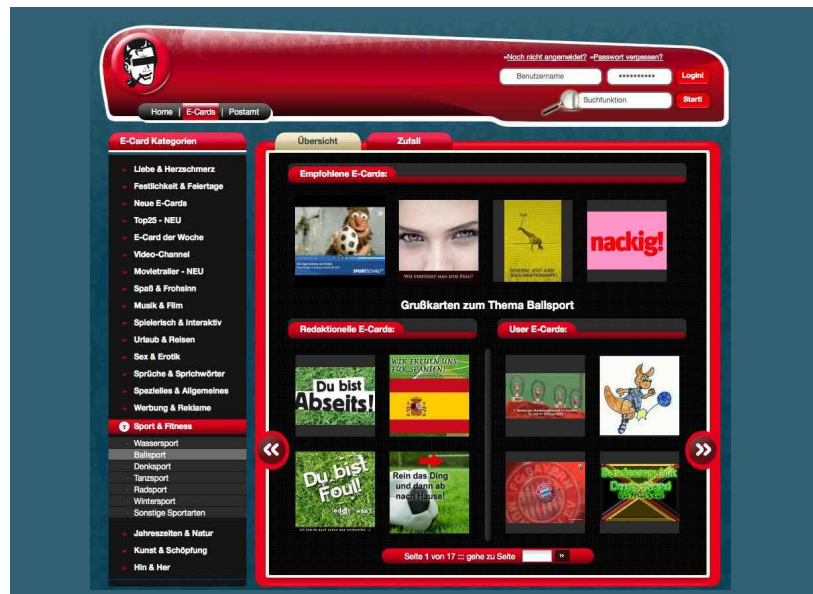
»Noch nicht angemeldet? »Passwort vergessen?

Benutzername
••••••••••
Login!

Suchfunktion
Start!

Home | E-Cards | Postamt

E-Card Kategorien

Liebe & Herzschmerz
Festlichkeit & Feiertage
Neue E-Cards
Top25 - NEU
E-Card der Woche
Video-Channel
Movietrailer - NEU
Spaß & Frohsinn
Musik & Film
Spielerisch & Interaktiv
Urlaub & Reisen
Sex & Erotik
Sprüche & Sprichwörter
Spezielles & Allgemeines
Werbung & Reklame
Sport & Fitness
Wassersport
Ballsport
Denksport
Tanzsport
Radsport
Wintersport
Sonstige Sportarten
Jahreszeiten & Natur
Kunst & Schöpfung
Hin & Her

Übersicht
Zufall

Empfohlene E-Cards:

SPORTSCHAU

WIE VERFÜHRT MAN JEDE FRAU?

SCHEISSE, JETZT HABE ICH MEINE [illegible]

nackig!

Grußkarten zum Thema Ballsport

Redaktionelle E-Cards:

User E-Cards:

Du bist Abseits!

WIR FREUEN UNS FÜR SPANIEN!

Du bist Foul!

Rein das Ding und dann ab nach Hause!

Bundesrepublik Deutschland

Seite 1 von 17 ::: gehe zu Seite »